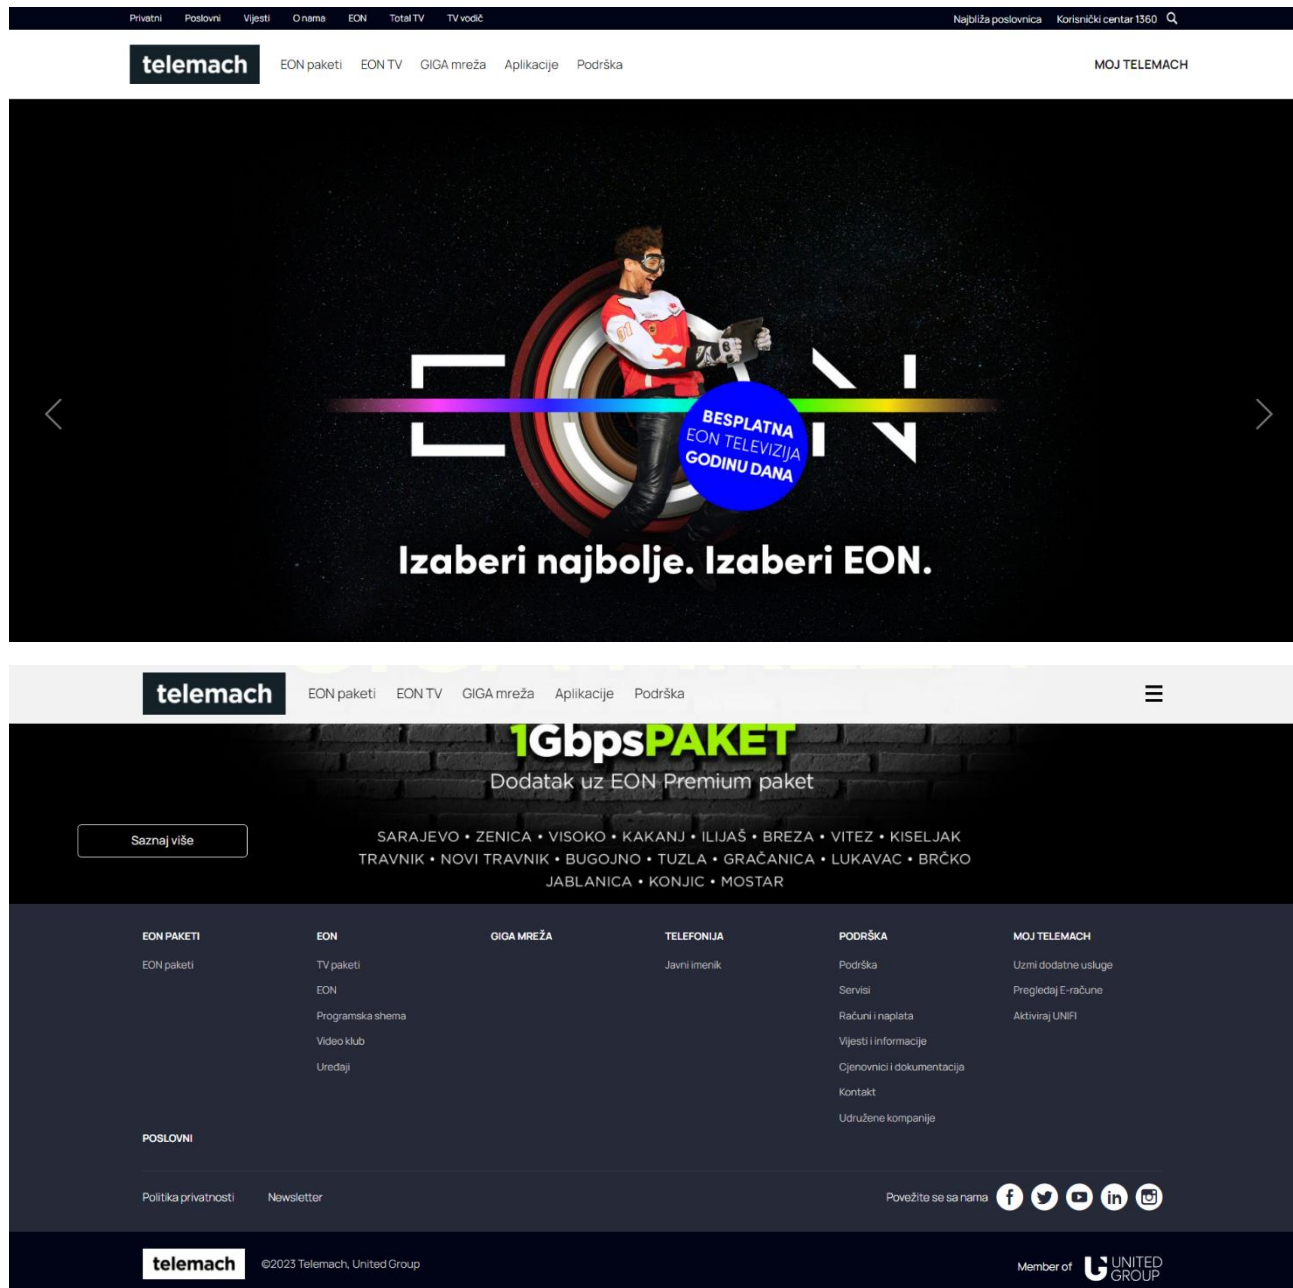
Privatni Poslovni Vijesti O nama EON Total TV TV vodič

Najbliža poslovnica Korisnički centar 1360

telemach EON paketi EON TV GIGA mreža Aplikacije Podrška

MOJ TELEMACH

EON

BESPLATNA EON TELEVIZIJA GODINU DANA

Izaberi najbolje. Izaberi EON.

telemach EON paketi EON TV GIGA mreža Aplikacije Podrška

1GbpsPAKET

Dodatak uz EON Premium paket

Saznaj više

SARAJEVO • ZENICA • VISOKO • KAKANJ • ILIJAŠ • BREZA • VITEZ • KISELJAK TRAVNIK • NOVI TRAVNIK • BUGOJNO • TUZLA • GRAČANICA • LUKAVAC • BRČKO JABLANICA • KONJIC • MOSTAR

EON PAKETI
EON paketi

EON
TV paketi
EON
Programska shema
Video klub
Uređaji

GIGA MREŽA

TELEFONIJA
Javni imenik

PODRŠKA
Podrška
Servisi
Računi i naplata
Vijesti i informacije
Cjenovnici i dokumentacija
Kontakt
Udružene kompanije

MOJ TELEMACH
Uzmi dodatne usluge
Pregledaj E-račune
Aktiviraj UNIFI

POSLOVNI

Politika privatnosti Newsletter

Povežite se sa nama

telemach ©2023 Telemach, United Group

Member of UNITED GROUP